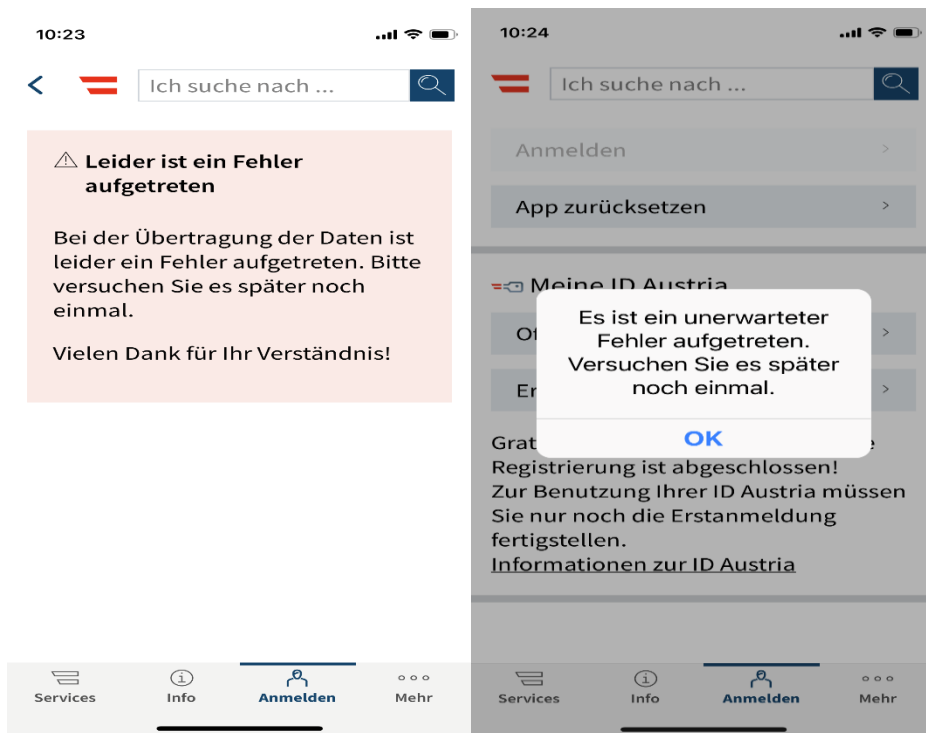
10:23

<

Ich suche nach ...

⚠ Leider ist ein Fehler aufgetreten

Bei der Übertragung der Daten ist leider ein Fehler aufgetreten. Bitte versuchen Sie es später noch einmal.

Vielen Dank für Ihr Verständnis!

Services Info Anmelden Mehr

10:24

Ich suche nach ...

Anmelden >

App zurücksetzen >

Meine ID Austria

Of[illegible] >

Er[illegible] >

Es ist ein unerwarteter Fehler aufgetreten. Versuchen Sie es später noch einmal.

OK

Grat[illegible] e Registrierung ist abgeschlossen! Zur Benutzung Ihrer ID Austria müssen Sie nur noch die Erstanmeldung fertigstellen.

Informationen zur ID Austria

Services Info Anmelden Mehr